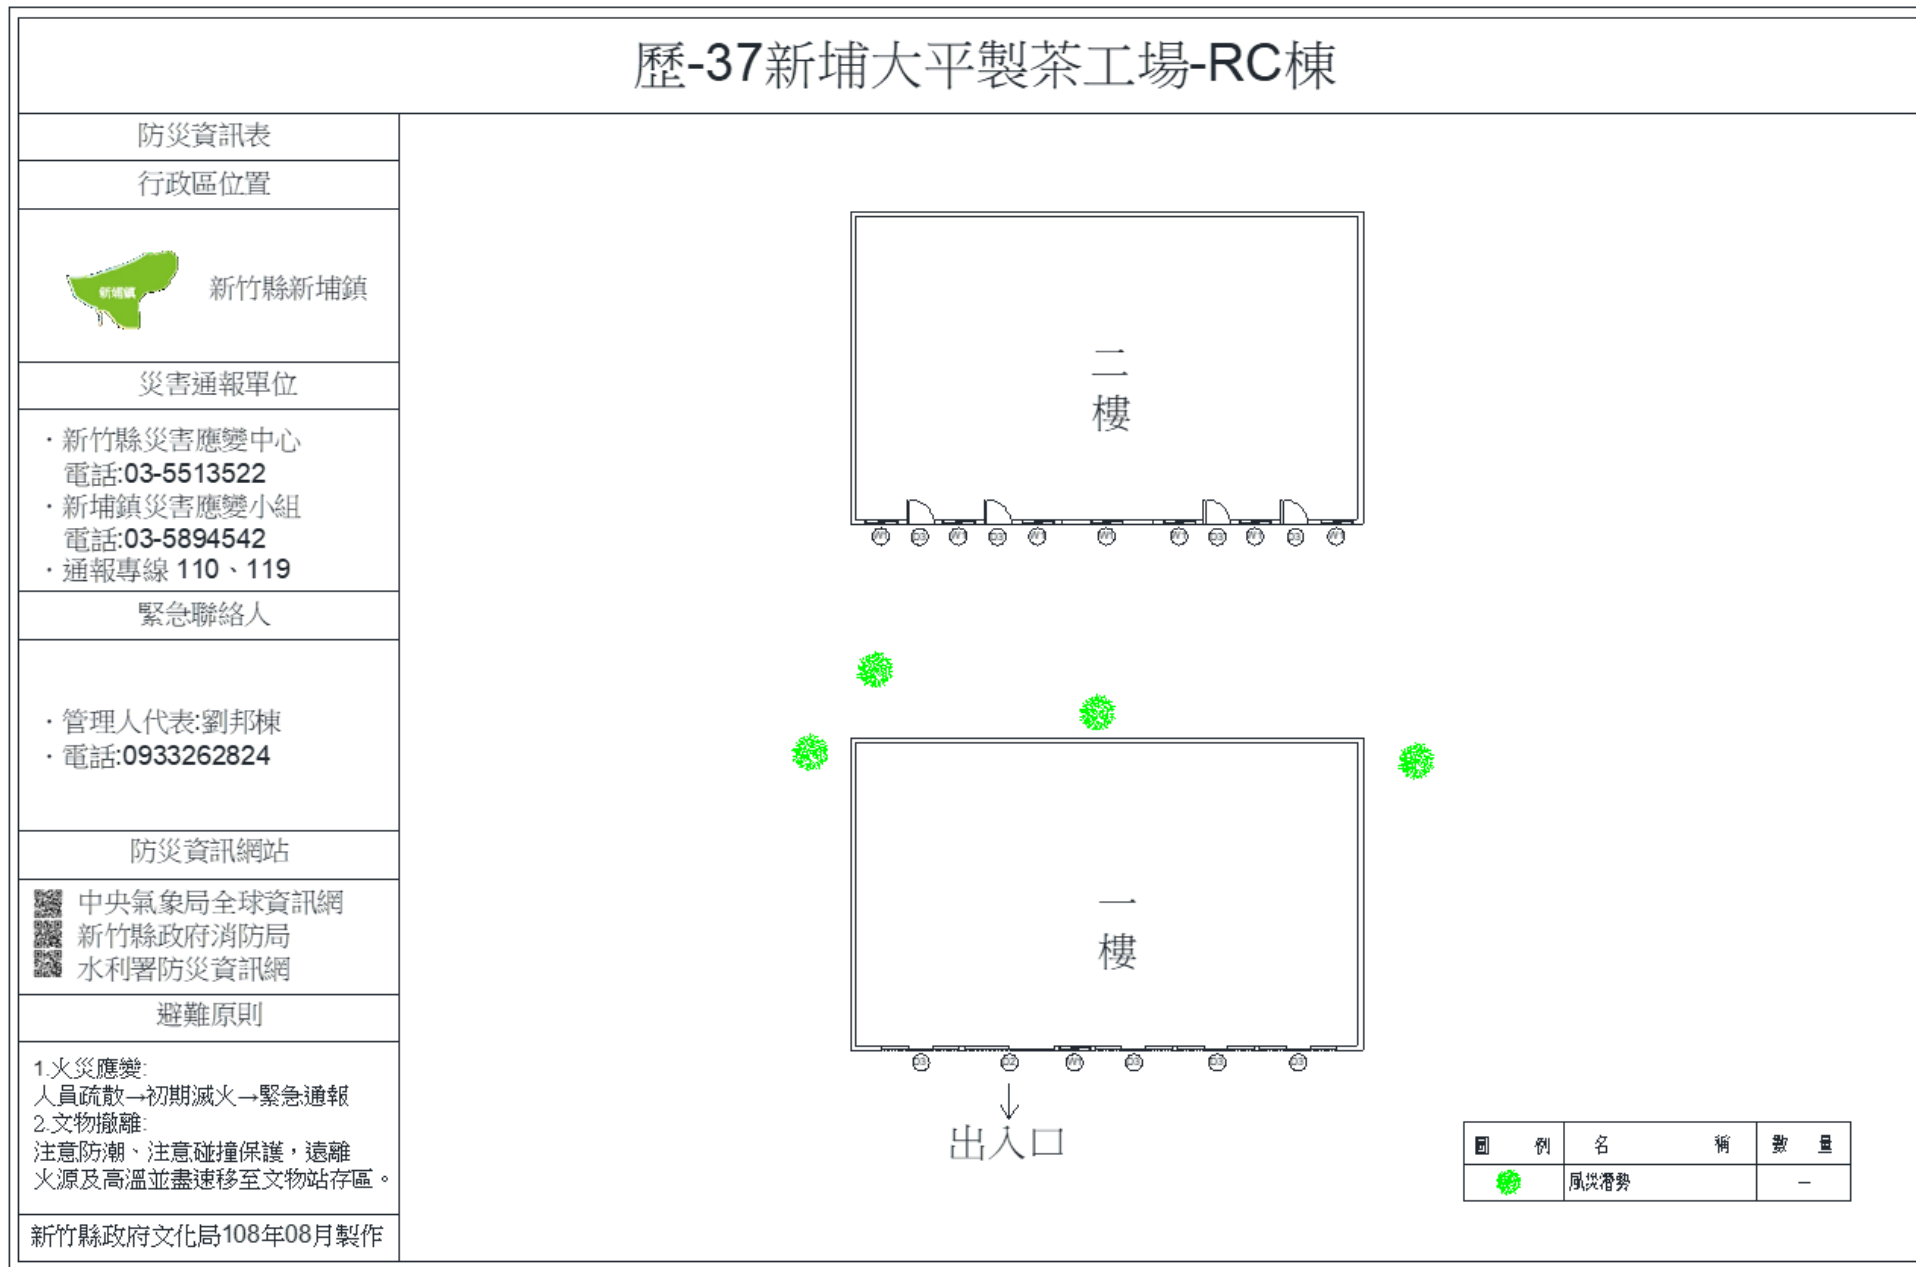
歷-37新埔大平製茶工場-RC棟

防災資訊表

行政區位置

新埔鎮

新竹縣新埔鎮

災害通報單位

・新竹縣災害應變中心
電話:03-5513522
・新埔鎮災害應變小組
電話:03-5894542
・通報專線 110、119

緊急聯絡人

・管理人代表:劉邦棟
・電話:0933262824

防災資訊網站

中央氣象局全球資訊網
新竹縣政府消防局
水利署防災資訊網

避難原則

1.火災應變:
人員疏散→初期滅火→緊急通報
2.文物撤離:
注意防潮、注意碰撞保護，遠離火源及高溫並盡速移至文物站存區。

新竹縣政府文化局108年08月製作

二
樓

一
樓

出入口

| 圖例 | 名稱 | 數量 |
|---|---|---|
| | 風災潛勢 | — |